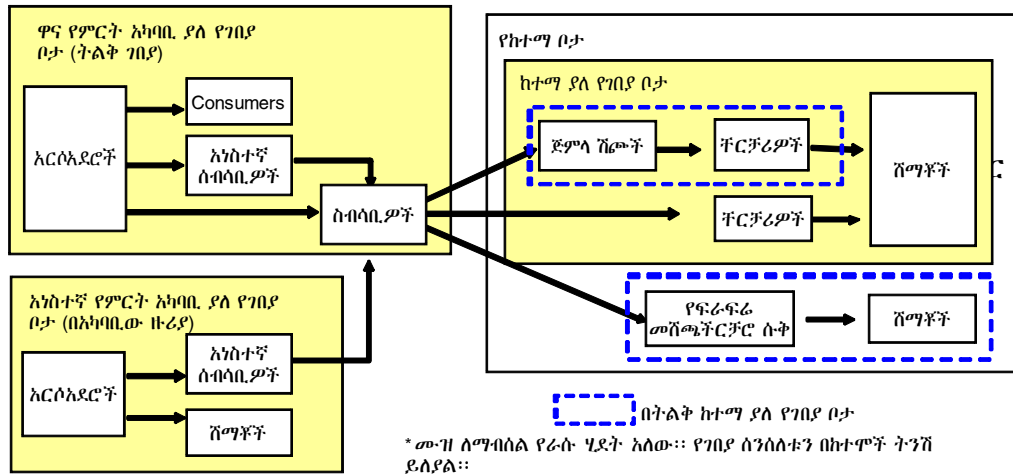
ዋና የምርት አካባቢ ያለ የገበያ ቦታ (ትልቅ ገበያ)

አርሶአደሮች

Consumers

አነስተኛ ሰብሳቢዎች

ሰብሳቢዎች

አነስተኛ የምርት አካባቢ ያለ የገበያ ቦታ (በአካባቢው ዙሪያ)

አርሶአደሮች

አነስተኛ ሰብሳቢዎች

ሸማቾች

የከተማ ቦታ

ከተማ ያለ የገበያ ቦታ

ጅምላ ሻጮች

ቸርቻሪዎች

ቸርቻሪዎች

ሸማቾች

የፍራፍሬ መሸጫችርቻሮ ሱቅ

ሸማቾች

በትልቅ ከተማ ያለ የገበያ ቦታ

* ሙዝ ለማብሰል የራሱ ሂደት አለው። የገበያ ሰንሰለቱን በከተሞች ትንሽ ይለያል።